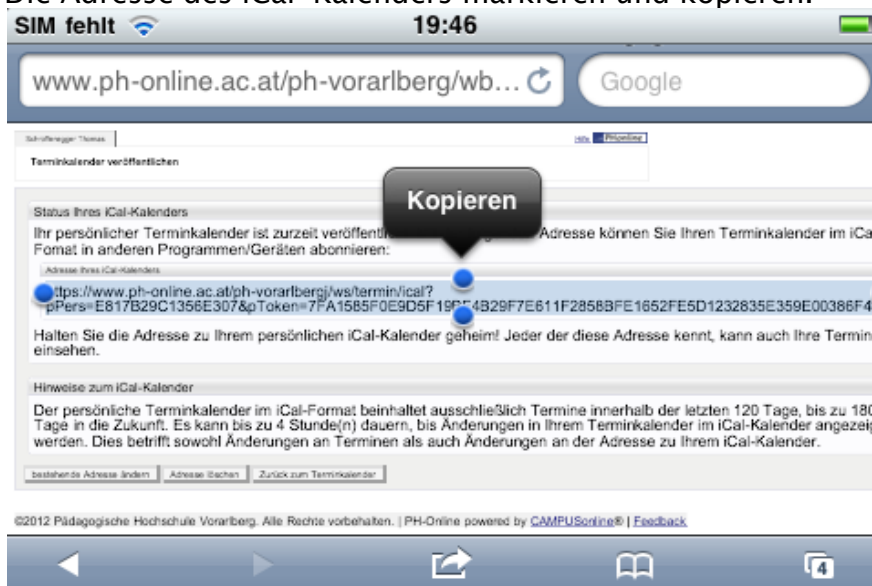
Die Adresse des iCal-Kalenders markieren und kopieren.

SIM fehlt 19:46

www.ph-online.ac.at/ph-vorarlberg/wb…

Google

Schrofenegger Thomas

Hilfe PHonline

Terminkalender veröffentlichen

Status Ihres iCal-Kalenders

Ihr persönlicher Terminkalender ist zurzeit veröffentl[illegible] Adresse können Sie Ihren Terminkalender im iCa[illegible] Format in anderen Programmen/Geräten abonnieren:

Kopieren

Adresse Ihres iCal-Kalenders

https://www.ph-online.ac.at/ph-vorarlberg/ws/termin/ical?pPers=E817B29C1356E307&pToken=7FA1585F0E9D5F19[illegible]4B29F7E611F2858BFE1652FE5D1232835E359E00386F4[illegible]

Halten Sie die Adresse zu Ihrem persönlichen iCal-Kalender geheim! Jeder der diese Adresse kennt, kann auch Ihre Termin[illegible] einsehen.

Hinweise zum iCal-Kalender

Der persönliche Terminkalender im iCal-Format beinhaltet ausschließlich Termine innerhalb der letzten 120 Tage, bis zu 18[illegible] Tage in die Zukunft. Es kann bis zu 4 Stunde(n) dauern, bis Änderungen in Ihrem Terminkalender im iCal-Kalender angezei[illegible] werden. Dies betrifft sowohl Änderungen an Terminen als auch Änderungen an der Adresse zu Ihrem iCal-Kalender.

bestehende Adresse ändern | Adresse löschen | Zurück zum Terminkalender

©2012 Pädagogische Hochschule Vorarlberg. Alle Rechte vorbehalten. | PH-Online powered by CAMPUSonline® | Feedback

4